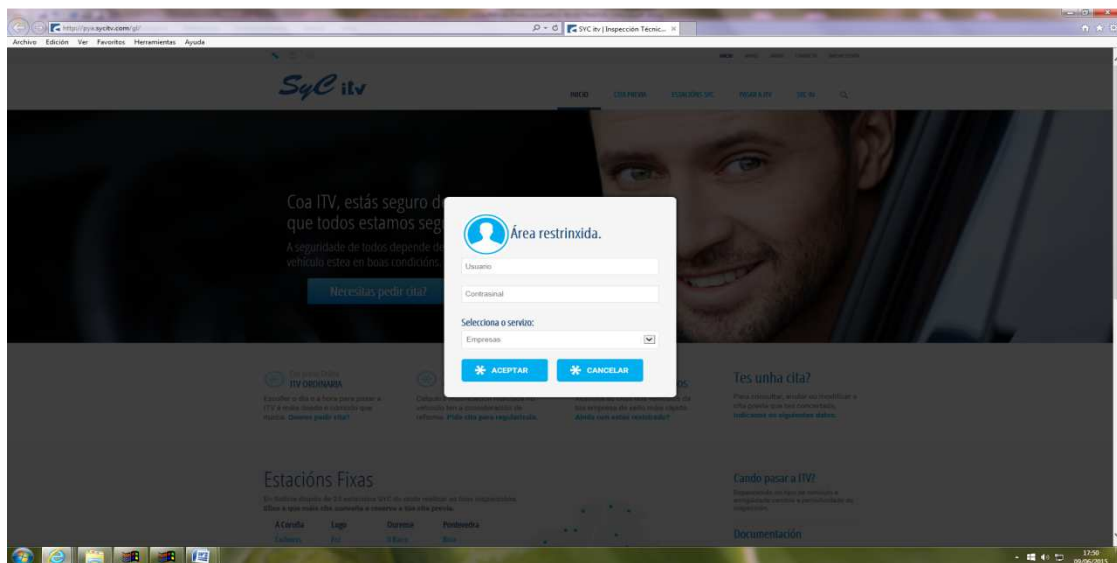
http://syc.sycitv.com/gl/

SYC itv | Inspección Técnic...

Archivo Edición Ver Favoritos Herramientas Ayuda

SyC itv

INICIO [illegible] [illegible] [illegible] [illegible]

Coa ITV, estás seguro d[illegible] que todos estamos seg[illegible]

A seguridade de todos depende de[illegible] vehículo estea en boas condicións.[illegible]

Necesitas pedir cita?

Área restrinxida.

Usuario

Contrasinal

Selecciona o servizo:

Empresas

ACEPTAR

CANCELAR

ITV ORDINARIA

Tes unha cita?

Estacións Fixas

A Coruña Lugo Ourense Pontevedra

Cando pasar a ITV?

Documentación

17:50
09/06/2015